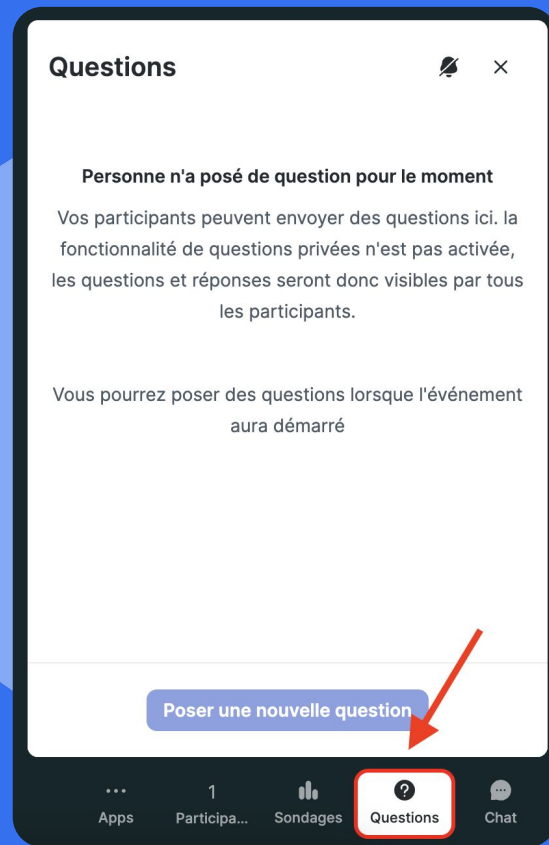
Questions

Personne n'a posé de question pour le moment

Vos participants peuvent envoyer des questions ici. la fonctionnalité de questions privées n'est pas activée, les questions et réponses seront donc visibles par tous les participants.

Vous pourrez poser des questions lorsque l'événement aura démarré

Poser une nouvelle question

Apps
1
Participa...
Sondages
Questions
Chat